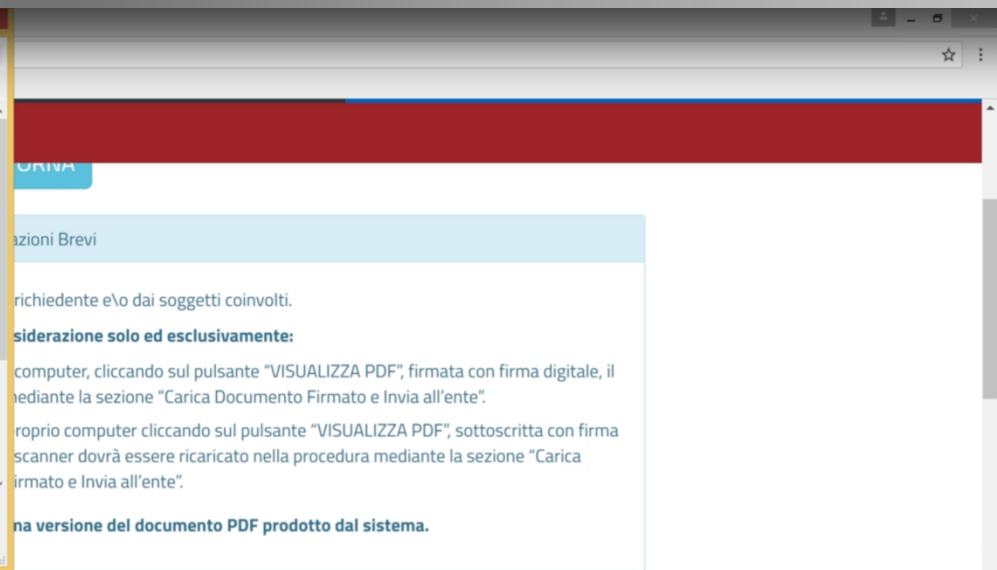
URNA

azioni Brevi

richiedente e\o dai soggetti coinvolti.

siderazione solo ed esclusivamente:

computer, cliccando sul pulsante "VISUALIZZA PDF", firmata con firma digitale, il mediante la sezione "Carica Documento Firmato e Invia all'ente".

proprio computer cliccando sul pulsante "VISUALIZZA PDF", sottoscritta con firma scanner dovrà essere ricaricato nella procedura mediante la sezione "Carica irmato e Invia all'ente".

na versione del documento PDF prodotto dal sistema.